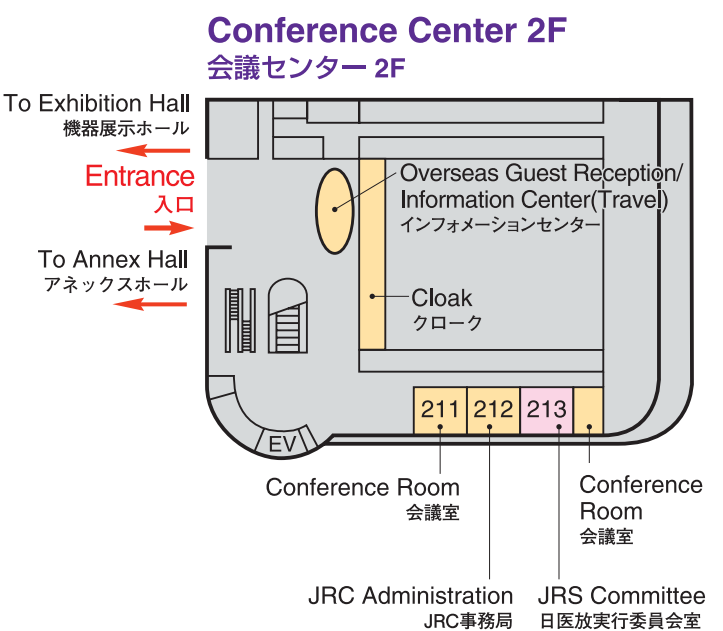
Conference Center 2F
会議センター 2F

To Exhibition Hall
機器展示ホール

Entrance
入口

To Annex Hall
アネックスホール

Overseas Guest Reception/ Information Center(Travel)
インフォメーションセンター

Cloak
クローク

211 212 213

EV

Conference Room
会議室

Conference Room
会議室

JRC Administration
JRC事務局

JRS Committee
日医放実行委員会室